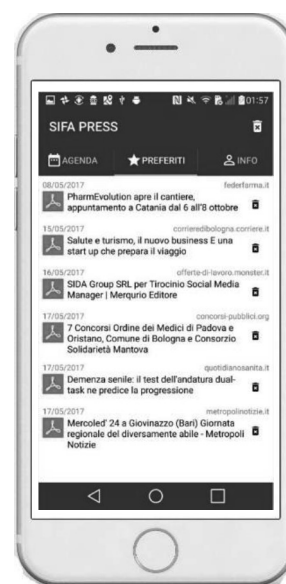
01:57

SIFA PRESS

AGENDA PREFERITI INFO

08/05/2017 federfarma.it
PharmEvolution apre il cantiere, appuntamento a Catania dal 6 all'8 ottobre

15/05/2017 corrieredibologna.corriere.it
Salute e turismo, il nuovo business E una start up che prepara il viaggio

16/05/2017 offerte-di-lavoro.monster.it
SIDA Group SRL per Tirocinio Social Media Manager | Merqurio Editore

17/05/2017 concorsi-pubblici.org
7 Concorsi Ordine dei Medici di Padova e Oristano, Comune di Bologna e Consorzio Solidarietà Mantova

17/05/2017 quotidianosanita.it
Demenza senile: il test dell'andatura dual-task ne predice la progressione

17/05/2017 metropolinotizie.it
Mercoled' 24 a Giovinazzo (Bari) Giornata regionale del diversamente abile - Metropoli Notizie